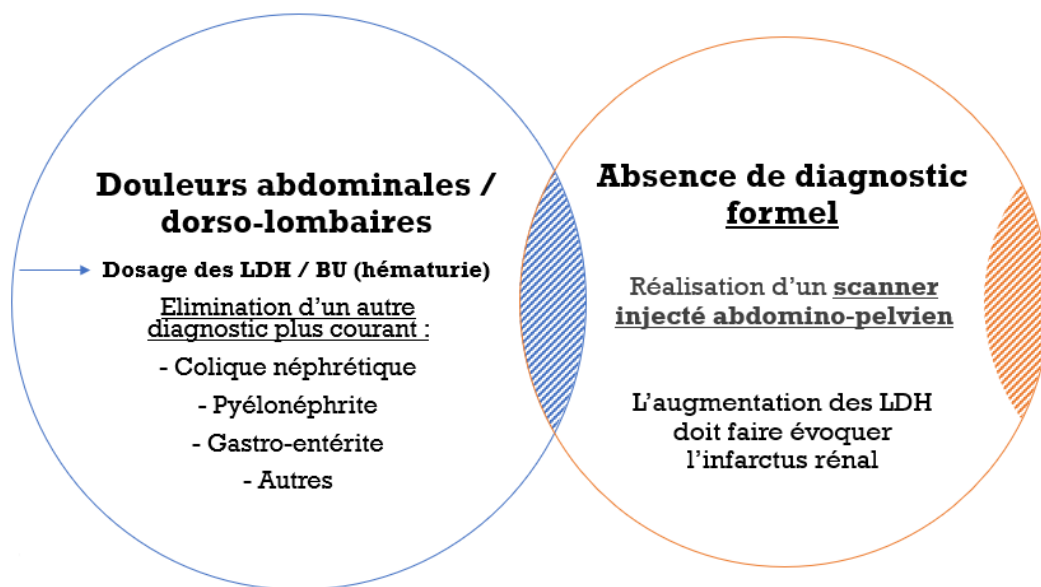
Douleurs abdominales / dorso-lombaires

Dosage des LDH / BU (hématurie)

Elimination d'un autre diagnostic plus courant :

- Colique néphrétique

- Pyélonéphrite

- Gastro-entérite

- Autres

Absence de diagnostic formel

Réalisation d'un scanner injecté abdomino-pelvien

L'augmentation des LDH doit faire évoquer l'infarctus rénal